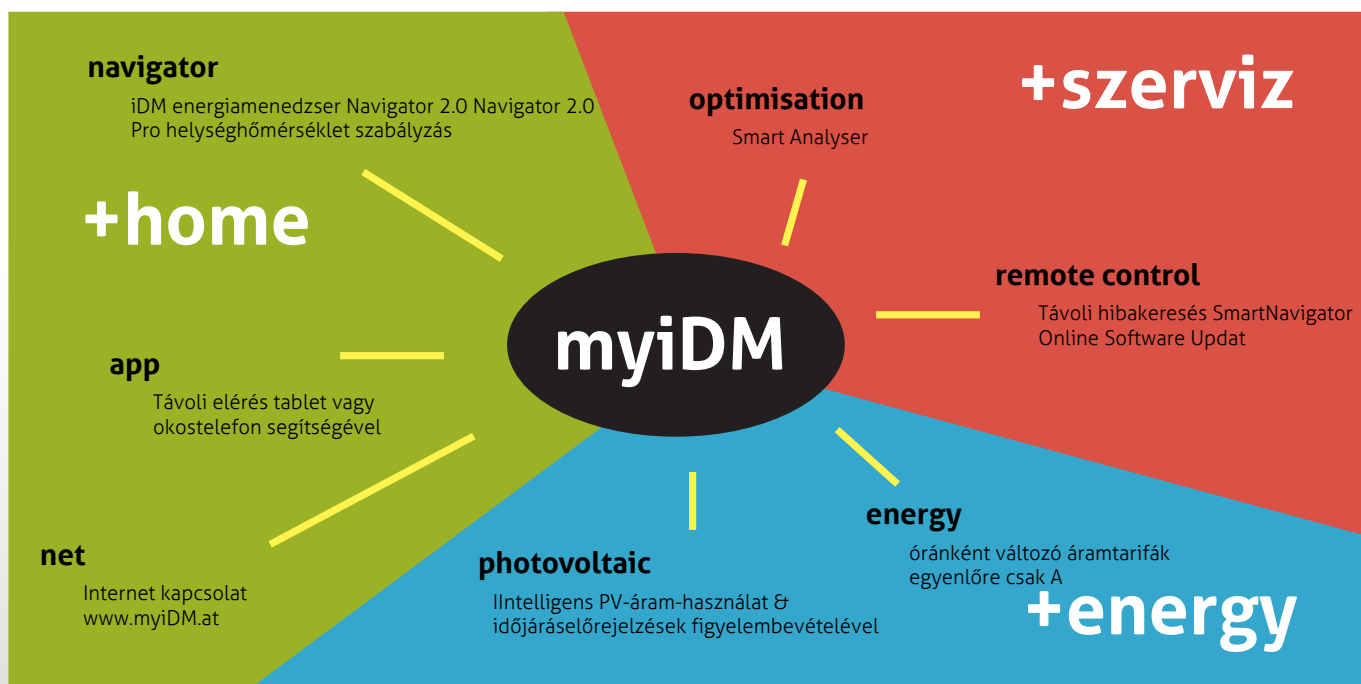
navigator
iDM energiamenedzser Navigator 2.0 Navigator 2.0 Pro helységhőmérséklet szabályzás

+home

app
Távoli elérés tablet vagy okostelefon segítségével

net
Internet kapcsolat
www.myiDM.at

optimisation
Smart Analyser

+szerviz

remote control
Távoli hibakeresés SmartNavigator Online Software Updat

myiDM

photovoltaic
IIntelligens PV-áram-használat & időjáráselőrejelzések figyelembevételével

energy
óránként változó áramtarifák egyenlőre csak A

+energy